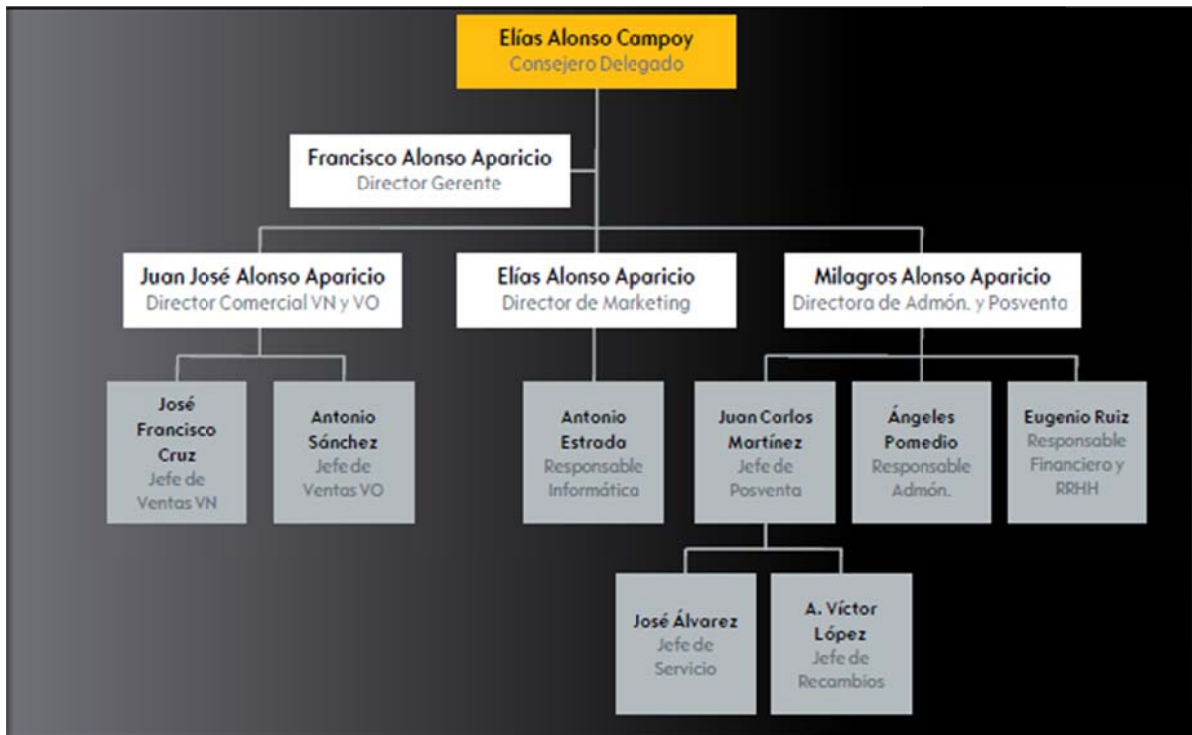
Elías Alonso Campoy
Consejero Delegado

Francisco Alonso Aparicio
Director Gerente

Juan José Alonso Aparicio
Director Comercial VN y VO

Elías Alonso Aparicio
Director de Marketing

Milagros Alonso Aparicio
Directora de Admón. y Posventa

José Francisco Cruz
Jefe de Ventas VN

Antonio Sánchez
Jefe de Ventas VO

Antonio Estrada
Responsable Informática

Juan Carlos Martínez
Jefe de Posventa

Ángeles Pomedio
Responsable Admón.

Eugenio Ruiz
Responsable Financiero y RRHH

José Álvarez
Jefe de Servicio

A. Víctor López
Jefe de Recambios